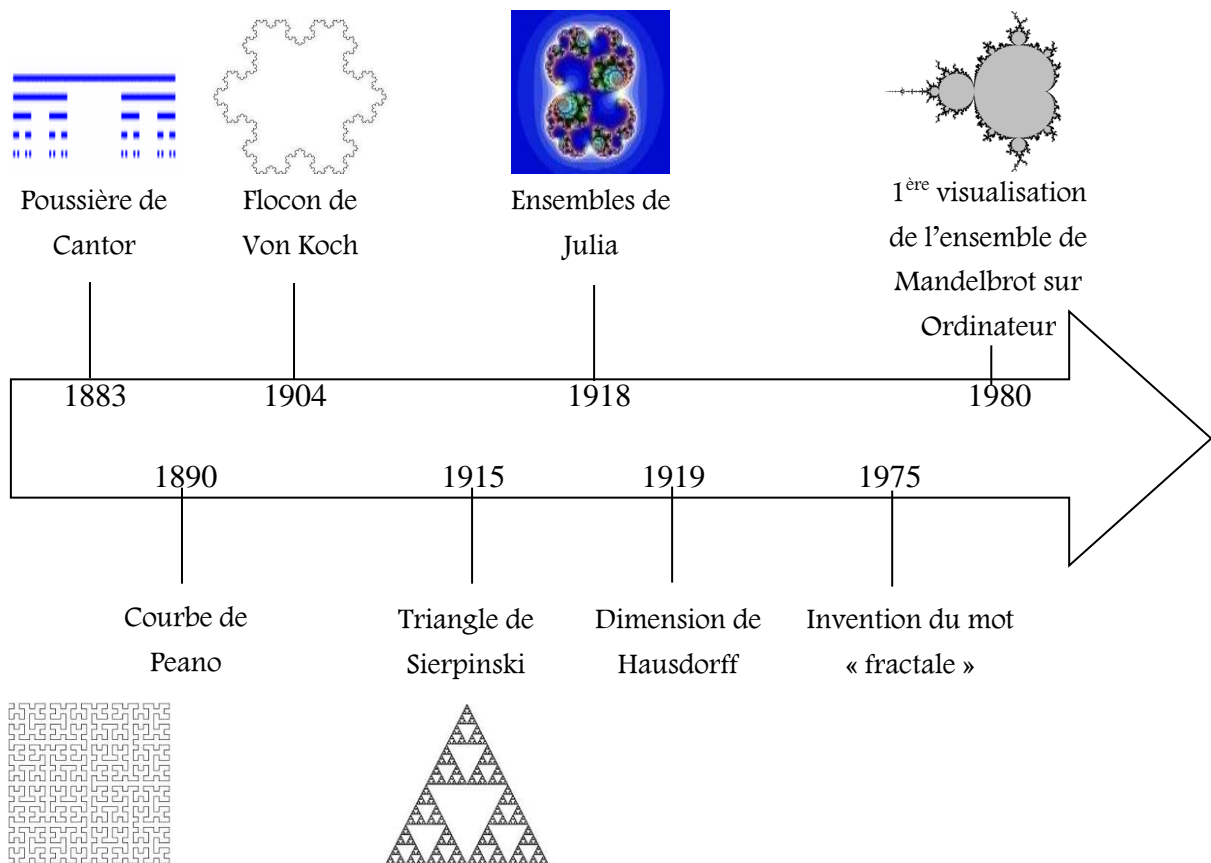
Poussière de Cantor

Flocon de Von Koch

Ensembles de Julia

1$^{ère}$ visualisation de l'ensemble de Mandelbrot sur Ordinateur

1883

1904

1918

1980

1890

1915

1919

1975

Courbe de Peano

Triangle de Sierpinski

Dimension de Hausdorff

Invention du mot « fractale »